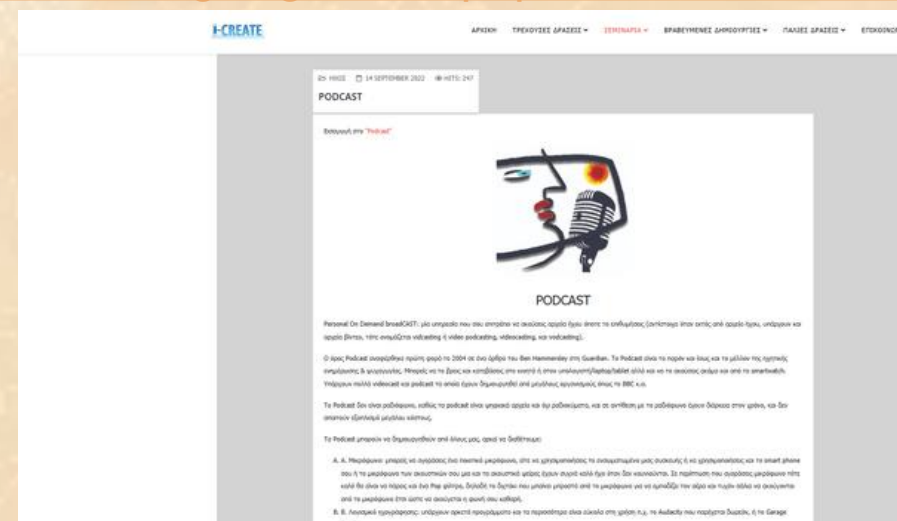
I-CREATE

ΑΡΧΙΚΗ ΤΡΕΧΟΥΣΕΣ ΔΡΑΣΕΙΣ ▾ ΣΕΜΙΝΑΡΙΑ ▾ ΒΡΑΒΕΥΜΕΝΕΣ ΔΗΜΙΟΥΡΓΙΕΣ ▾ ΠΑΛΙΕΣ ΔΡΑΣΕΙΣ ▾ ΕΤΟΙΚΟΝ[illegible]

ΜΙΧΕ 14 SEPTEMBER 2022 HITS: 247

PODCAST

Εισαγωγή στο "Podcast"

PODCAST

Personal On Demand broadCAST: μία υπηρεσία που σου επιτρέπει να ακούσεις αρχεία ήχου όποτε το επιθυμήσεις (αντίστοιχα όταν αντί για αρχεία ήχου, υπάρχουν και αρχεία βίντεο, τότε ονομάζεται vidcasting ή video podcasting, videocasting, και vodcasting).

Ο όρος Podcast αναφέρθηκε πρώτη φορά το 2004 σε ένα άρθρο του Ben Hammersley στη Guardian. Το Podcast είναι το παρόν και ίσως και το μέλλον της ηχητικής ενημέρωσης & ψυχαγωγίας. Μπορείς να το βρεις και κατεβάσεις στο κινητό ή στον υπολογιστή/laptop/tablet αλλά και να το ακούσεις ακόμα και από το smartwatch. Υπάρχουν πολλά videocast και podcast τα οποία έχουν δημιουργηθεί από μεγάλους οργανισμούς όπως το BBC κ.α.

Το Podcast δεν είναι ραδιόφωνο, καθώς το podcast είναι ψηφιακά αρχεία και όχι ραδιοκύματα, και σε αντίθεση με το ραδιόφωνο έχουν διάρκεια στον χρόνο, και δεν απαιτούν εξοπλισμό μεγάλου κόστους.

Το Podcast μπορούν να δημιουργηθούν από όλους μας, αρκεί να διαθέτουμε:

A. A. Μικρόφωνο: μπορείς να αγοράσεις ένα ποιοτικό μικρόφωνο, είτε να χρησιμοποιήσεις το ενσωματωμένο μας συσκευής ή να χρησιμοποιήσεις και το smart phone σου ή το μικρόφωνο των ακουστικών σου μα και τα ακουστικά ψείρες έχουν συχνά καλό ήχο όταν δεν κουνιούνται. Σε περίπτωση που αγοράσεις μικρόφωνο τότε καλό θα είναι να πάρεις και ένα Pop φίλτρο, δηλαδή το δίχτυ που μπαίνει μπροστά από το μικρόφωνο για να εμποδίζει τον αέρα και τυχόν άλλα να ακούγονται από το μικρόφωνο έτσι ώστε να ακούγεται η φωνή σου καθαρή.

B. B. Λογισμικό ηχογράφησης: υπάρχουν αρκετά προγράμματα και τα περισσότερα είναι εύκολα στη χρήση π.χ. το Audacity που παρέχεται δωρεάν, ή το Garage